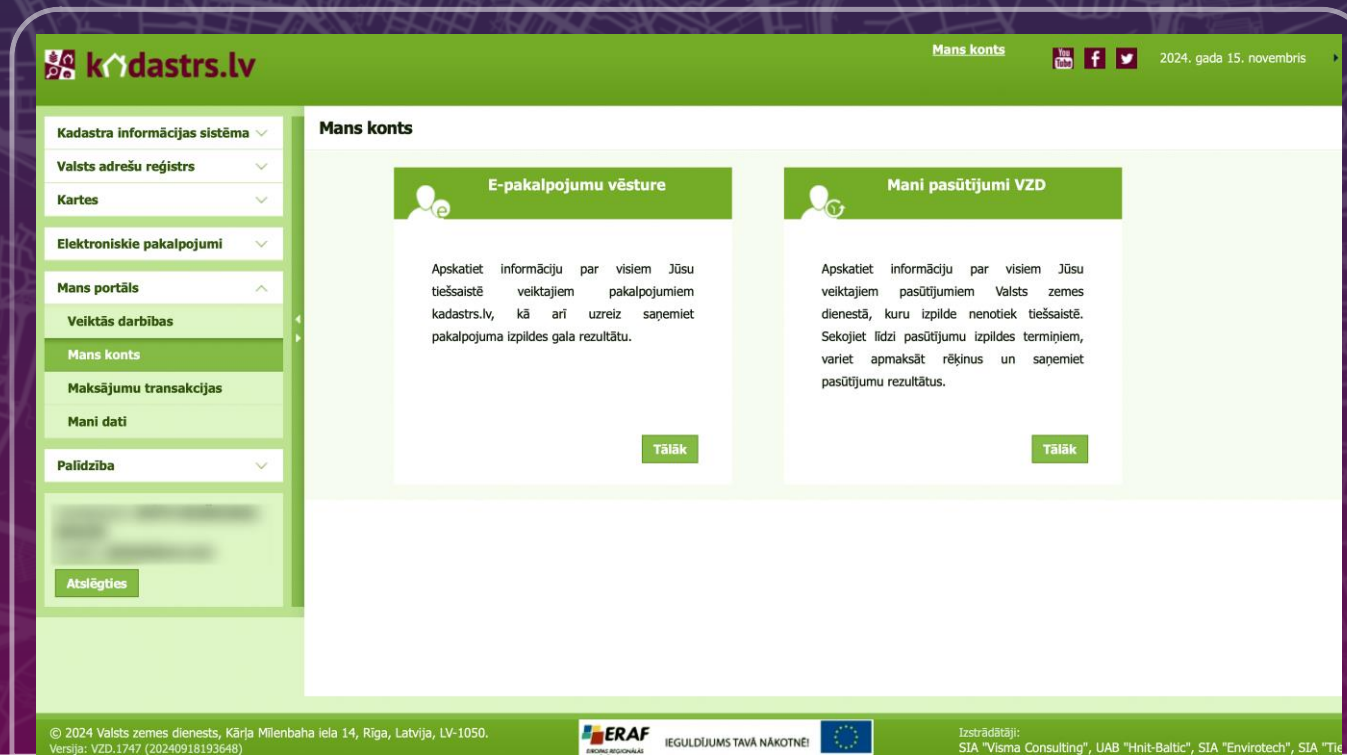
kadastrs.lv

Mans konts

You Tube f

2024. gada 15. novembris

Kadastra informācijas sistēma
Valsts adrešu reģistrs
Kartes
Elektroniskie pakalpojumi
Mans portāls
Veiktās darbības
Mans konts
Maksājumu transakcijas
Mani dati
Palīdzība

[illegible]

Atslēgties

Mans konts

E-pakalpojumu vēsture

Apskatiet informāciju par visiem Jūsu tiešsaistē veiktajiem pakalpojumiem kadastrs.lv, kā arī uzreiz saņemiet pakalpojuma izpildes gala rezultātu.

Tālāk

Mani pasūtījumi VZD

Apskatiet informāciju par visiem Jūsu veiktajiem pasūtījumiem Valsts zemes dienestā, kuru izpilde nenotiek tiešsaistē. Sekojiet līdzi pasūtījumu izpildes termiņiem, variet apmaksāt rēķinus un saņemiet pasūtījumu rezultātus.

Tālāk

© 2024 Valsts zemes dienests, Kārļa Mīlenbaha iela 14, Rīga, Latvija, LV-1050.
Versija: VZD.1747 (20240918193648)

ERAF
EIROPAS REĢIONĀLĀS
IEGULDĪJUMS TAVĀ NĀKOTNĒ!

Izstrādātāji:
SIA "Visma Consulting", UAB "Hnit-Baltic", SIA "Envirotech", SIA "Tie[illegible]